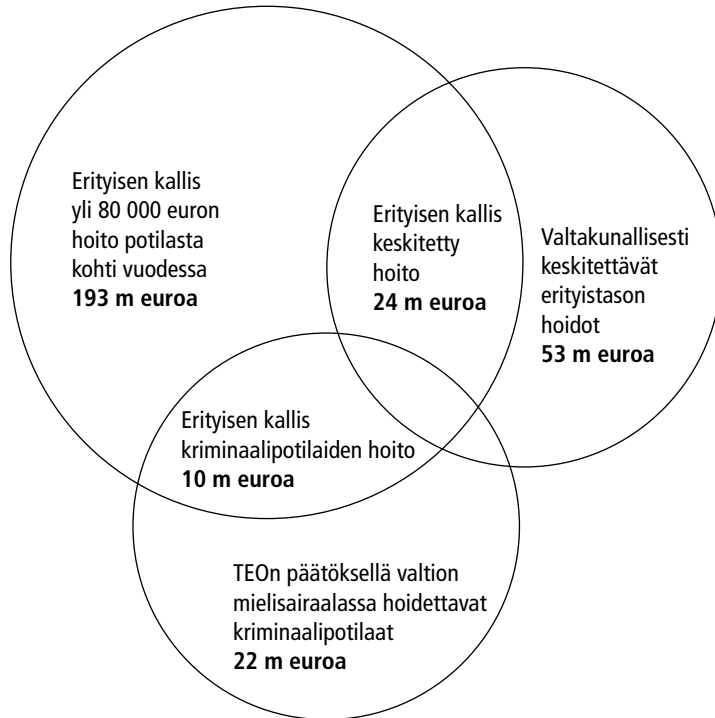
Erityisen kallis yli 80 000 euron hoito potilasta kohti vuodessa
**193 m euroa**

Erityisen kallis keskitetty hoito
**24 m euroa**

Valtakunnallisesti keskitettävät erityistason hoidot
**53 m euroa**

Erityisen kallis kriminaalipotilaiden hoito
**10 m euroa**

TEOn päätöksellä valtion mielisairaalassa hoidettavat kriminaalipotilaat
**22 m euroa**